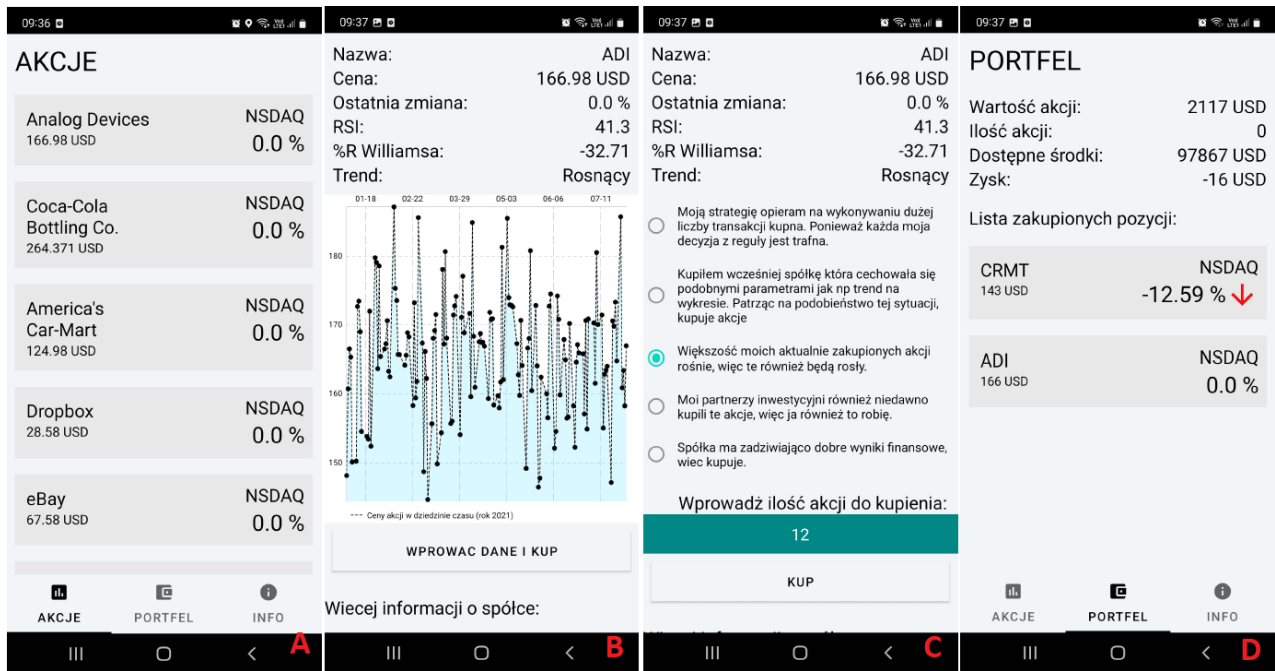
09:36

AKCJE

Analog Devices
166.98 USD
NSDAQ
0.0 %

Coca-Cola Bottling Co.
264.371 USD
NSDAQ
0.0 %

America's Car-Mart
124.98 USD
NSDAQ
0.0 %

Dropbox
28.58 USD
NSDAQ
0.0 %

eBay
67.58 USD
NSDAQ
0.0 %

AKCJE PORTFEL INFO

A

09:37

Nazwa: ADI
Cena: 166.98 USD
Ostatnia zmiana: 0.0 %
RSI: 41.3
%R Williamsa: -32.71
Trend: Rosnący

01-18 02-22 03-29 05-03 06-06 07-11
180
170
160
150

Ceny akcji w dziedzinie czasu (rok 2021)

WPROWAC DANE I KUP

Wiecej informacji o spółce:

B

09:37

Nazwa: ADI
Cena: 166.98 USD
Ostatnia zmiana: 0.0 %
RSI: 41.3
%R Williamsa: -32.71
Trend: Rosnący

Moją strategię opieram na wykonywaniu dużej liczby transakcji kupna. Ponieważ każda moja decyzja z reguły jest trafna.

Kupiłem wcześniej spółkę która cechowała się podobnymi parametrami jak np trend na wykresie. Patrząc na podobieństwo tej sytuacji, kupuje akcje

Większość moich aktualnie zakupionych akcji rośnie, więc te również będą rosły.

Moi partnerzy inwestycyjni również niedawno kupili te akcje, więc ja również to robię.

Spółka ma zadziwiająco dobre wyniki finansowe, wiec kupuje.

Wprowadź ilość akcji do kupienia:

12

KUP

C

09:37

PORTFEL

Wartość akcji: 2117 USD
Ilość akcji: 0
Dostępne środki: 97867 USD
Zysk: -16 USD

Lista zakupionych pozycji:

CRMT
143 USD
NSDAQ
-12.59 %

ADI
166 USD
NSDAQ
0.0 %

AKCJE PORTFEL INFO

D